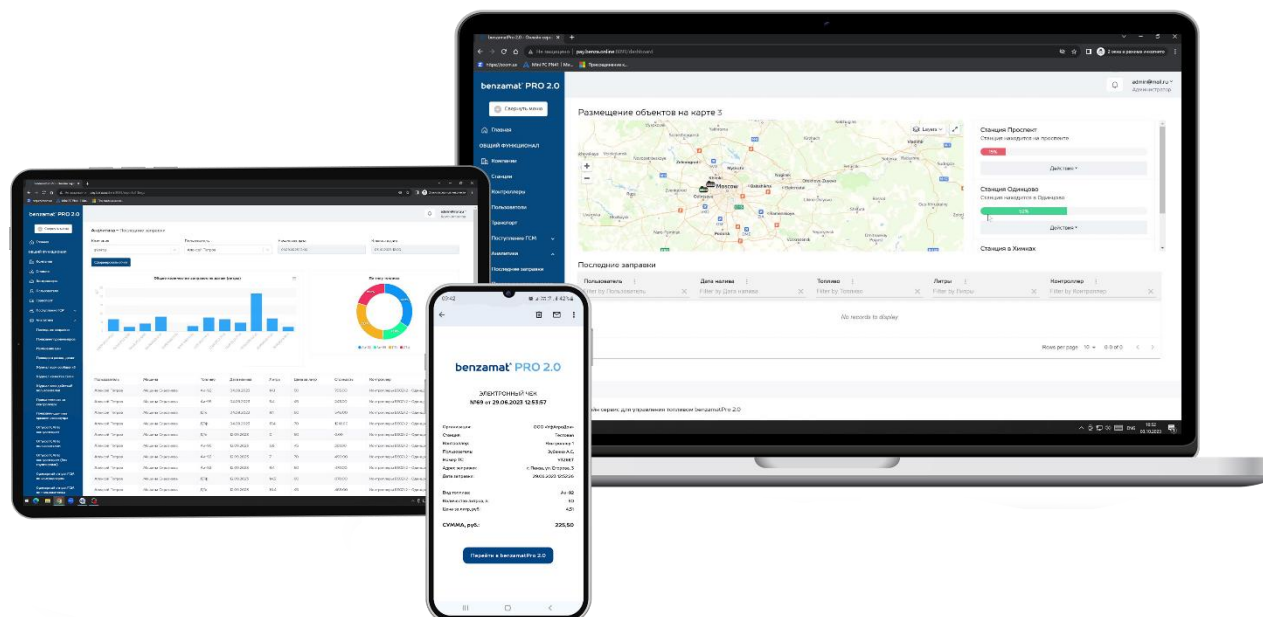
benzamat PRO 2.0

Свернуть меню

Главная

ОБЩИЙ ФУНКЦИОНАЛ

Компании

Станции

Контроллеры

Пользователи

Транспорт

Поступления ГСМ

Аналитика

Последние заправки

admin@mail.ru
Администратор

Размещение объектов на карте 3

Moscow

Станция Проспект
Станция находится на проспекте

Действия

Станция Одинцово
Станция находится в Одинцово

Действия

Станция в Химках

Последние заправки

| Пользователь | Дата налива | Топливо | Литры | Контроллер |
|---|---|---|---|---|
| Filter by Пользователь | Filter by Дата налива | Filter by Топливо | Filter by Литры | Filter by Контроллер |

No records to display

Rows per page 10 0-0 of 0

веб-сервис для управления топливом benzamat PRO 2.0

benzamat PRO 2.0

Аналитика / Последние заправки

Общее количество заправок по дням (литры)

По типу топлива

09:42

benzamat PRO 2.0

ЭЛЕКТРОННЫЙ ЧЕК
№69 от 29.06.2023 12:53:57

Организация: ООО «Кайнорд»
Станция: Тестовая
Контроллер: Контроллер 1
Пользователь: Зубенко А.С.
Номер ТС: Н124КТ
Адрес заправки: г. Пенза, ул. Огарева, 3
Дата заправки: 29.06.2023 12:53:06

Вид топлива: Аи-92
Количество литров, л: 50
Цена за литр, руб: 4,51

СУММА, руб.: 225,50

Перейти в benzamat.Pro 2.0